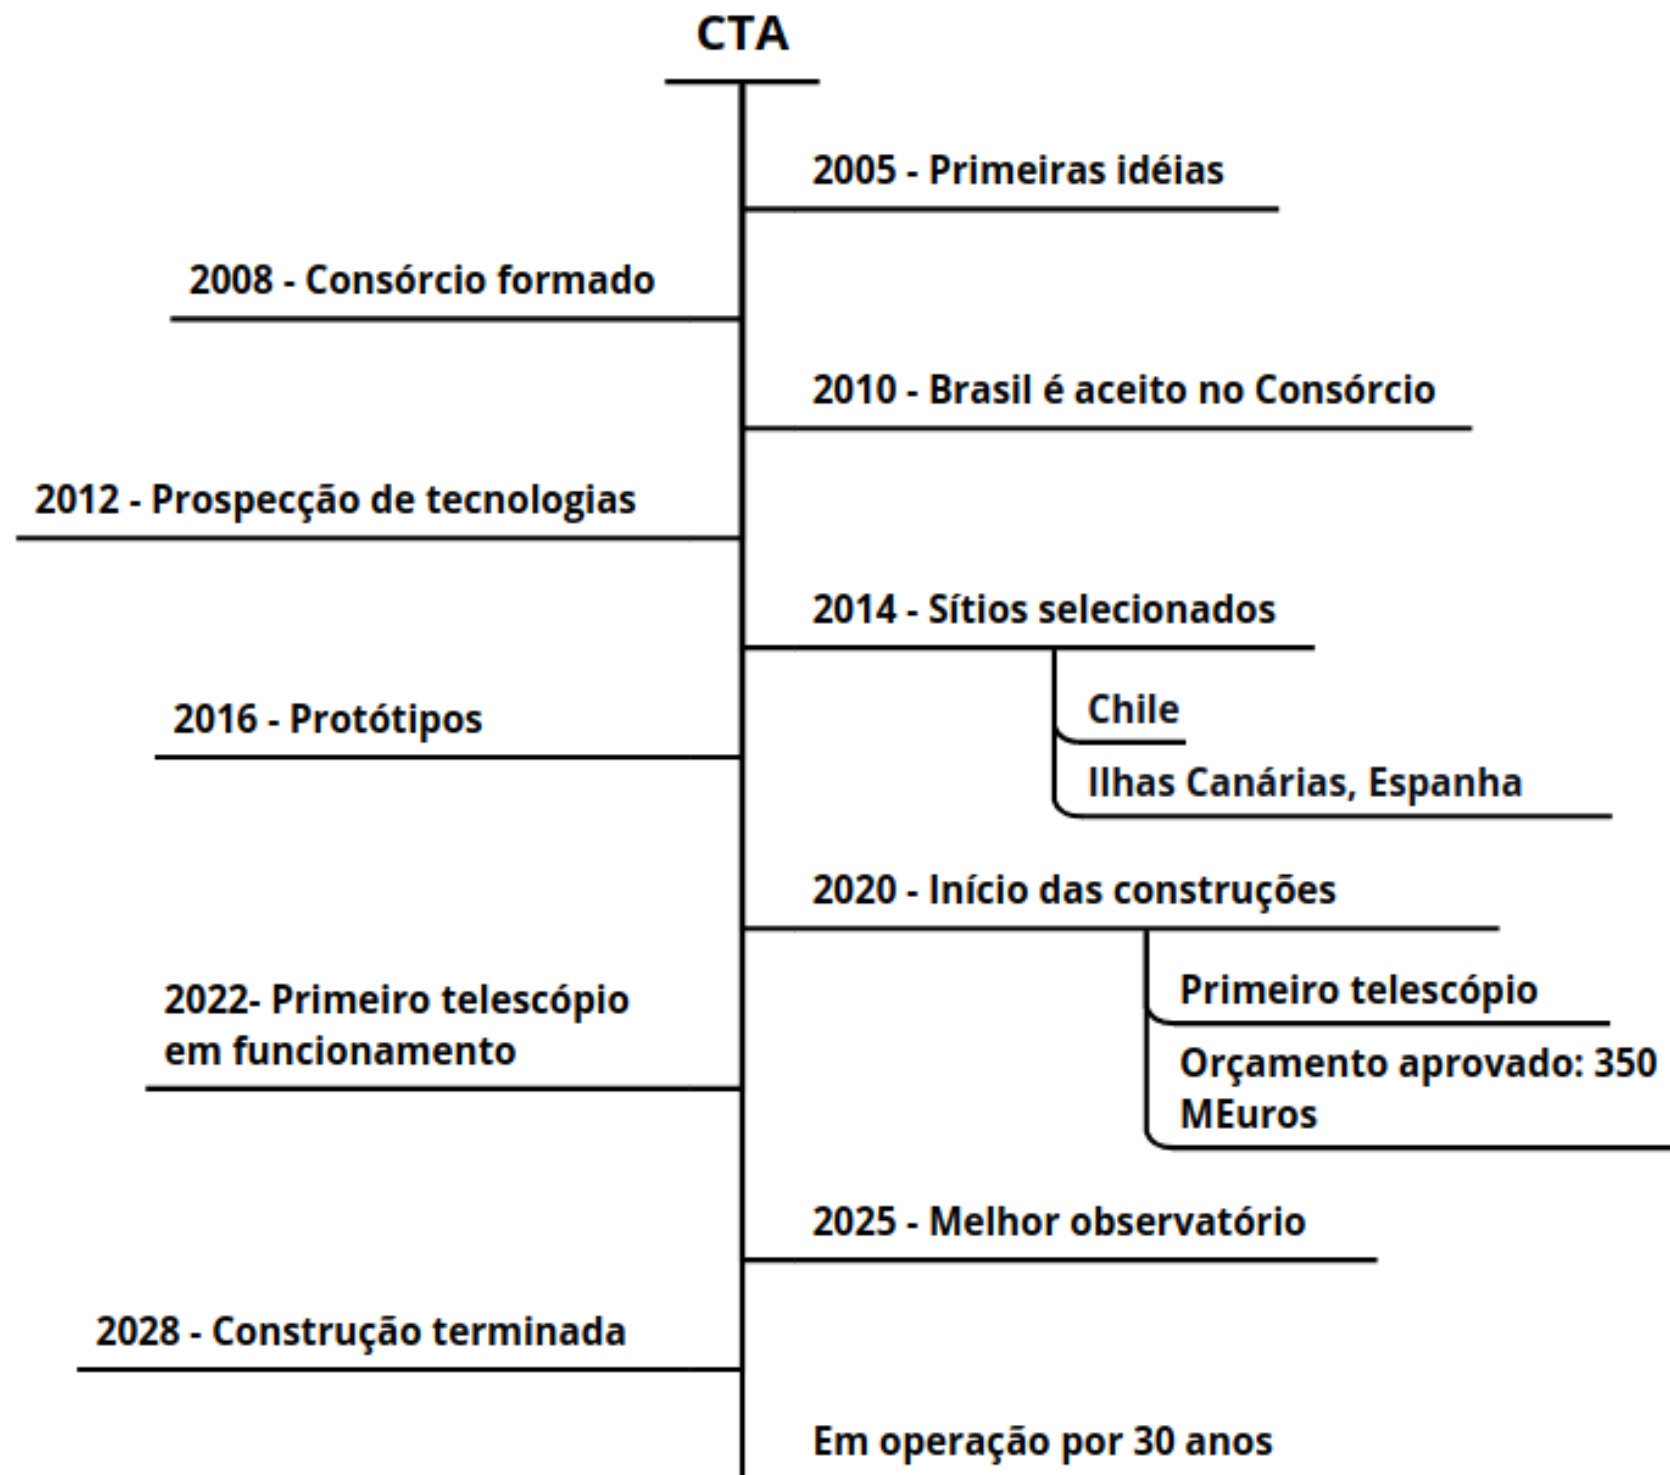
CTA

2005 - Primeiras idéias

2008 - Consórcio formado

2010 - Brasil é aceito no Consórcio

2012 - Prospecção de tecnologias

2014 - Sítios selecionados

Chile

Ilhas Canárias, Espanha

2016 - Protótipos

2020 - Início das construções

Primeiro telescópio

Orçamento aprovado: 350 MEuros

2022- Primeiro telescópio em funcionamento

2025 - Melhor observatório

2028 - Construção terminada

Em operação por 30 anos